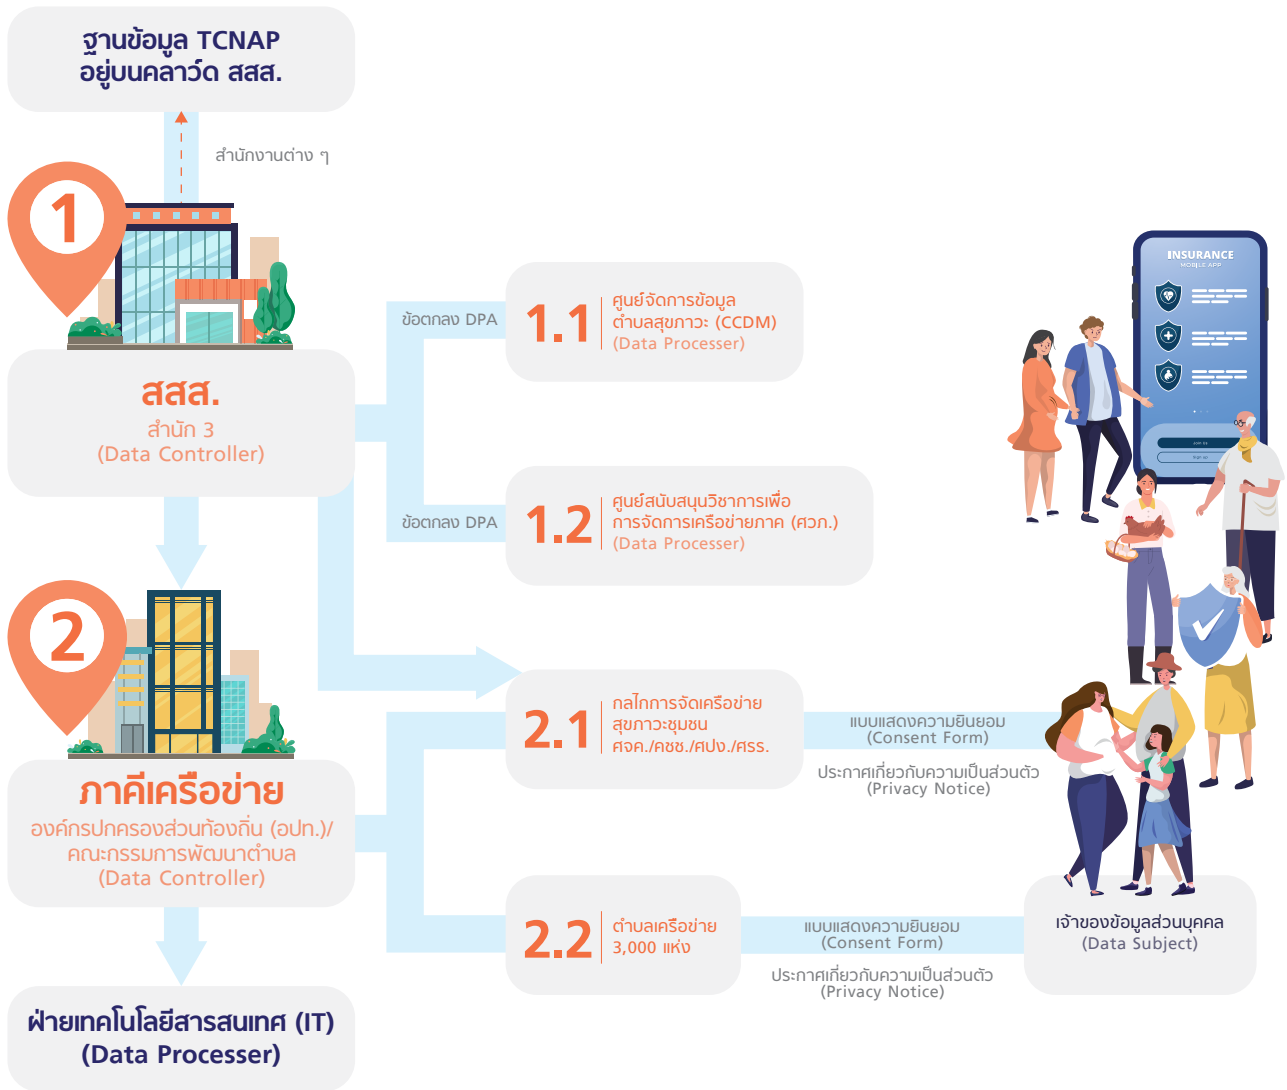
ฐานข้อมูล TCNAP อยู่บนคลาว์ด สสส.

สำนักงานต่าง ๆ

1

สสส.
สำนัก 3
(Data Controller)

ข้อตกลง DPA

1.1 ศูนย์จัดการข้อมูลตำบลสุขภาวะ (CCDM)
(Data Processer)

ข้อตกลง DPA

1.2 ศูนย์สนับสนุนวิชาการเพื่อการจัดการเครือข่ายภาค (ศวภ.)
(Data Processer)

INSURANCE
MOBILE APP

2

ภาคีเครือข่าย
องค์กรปกครองส่วนท้องถิ่น (อปท.)/
คณะกรรมการพัฒนาตำบล
(Data Controller)

2.1 กลไกการจัดเครือข่ายสุขภาวะชุมชน
ศจค./คชช./ศปง./ศรร.

แบบแสดงความยินยอม
(Consent Form)

ประกาศเกี่ยวกับความเป็นส่วนตัว
(Privacy Notice)

2.2 ตำบลเครือข่าย
3,000 แห่ง

แบบแสดงความยินยอม
(Consent Form)

ประกาศเกี่ยวกับความเป็นส่วนตัว
(Privacy Notice)

เจ้าของข้อมูลส่วนบุคคล
(Data Subject)

ฝ่ายเทคโนโลยีสารสนเทศ (IT)
(Data Processer)